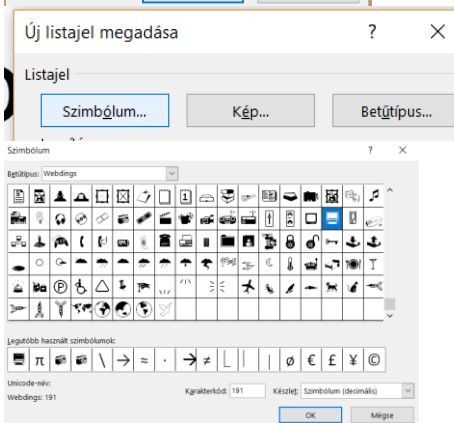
Új listajel megadása

?

Listajel

Szimbólum...

Kép...

Betűtípus...

Szimbólum

?

Betűtípus: Webdings

Legutóbb használt szimbólumok:

π \ → ≈ · → ≠ | | | ø € £ ¥ ©

Unicode-név:

Webdings: 191

Karakterkód: 191

Készlet: Szimbólum (decimális)

OK

Mégse